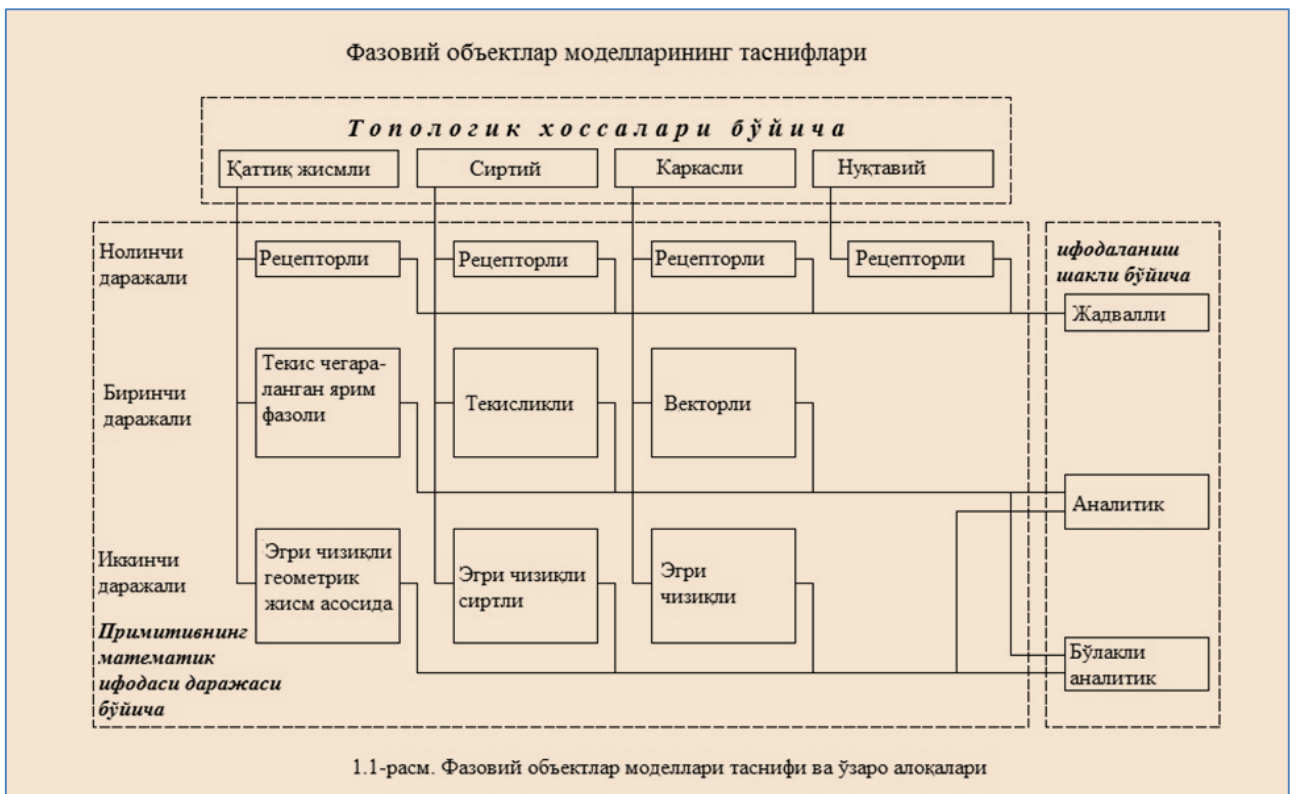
Фазовий объектлар моделларининг таснифлари

Топологик хоссалари бўйича

Қаттиқ жисмли

Сиртий

Каркасли

Нуқтавий

Нолинчи даражали

Рецепторли

Рецепторли

Рецепторли

Рецепторли

ифодаланиш шакли бўйича

Жадвалли

Биринчи даражали

Текис чегараланган ярим фазоли

Текисликли

Векторли

Аналитик

Иккинчи даражали

Эгри чизиқли геометрик жисм асосида

Эгри чизиқли сиртли

Эгри чизиқли

Примитивнинг математик ифодаси даражаси бўйича

Бўлакли аналитик

1.1-расм. Фазовий объектлар моделлари таснифи ва ўзаро алоқалари